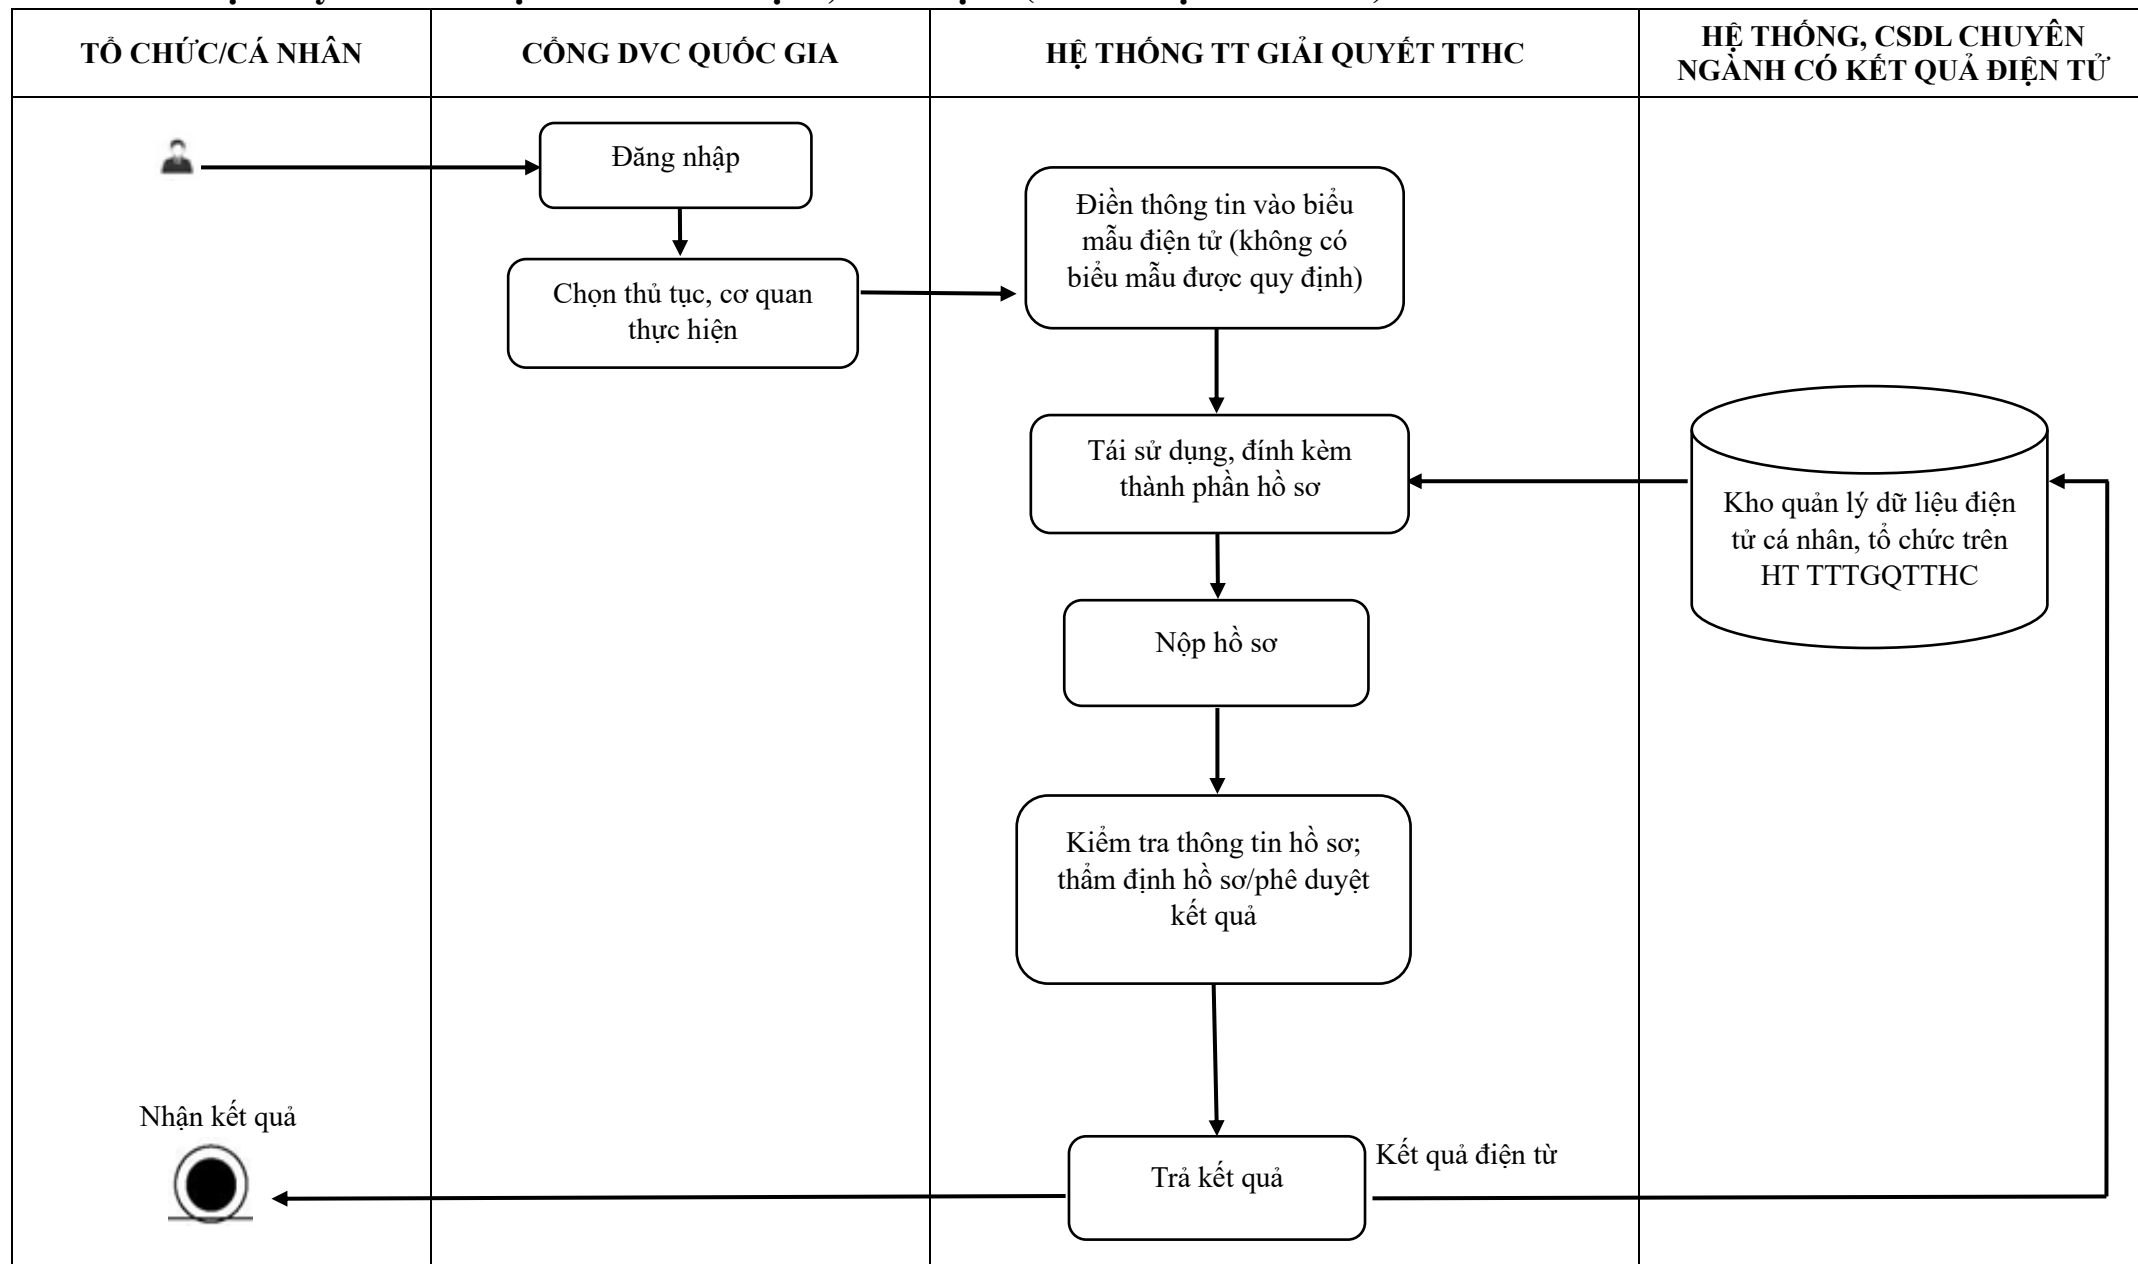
TỔ CHỨC/CÁ NHÂN

CỔNG DVC QUỐC GIA

HỆ THỐNG TT GIẢI QUYẾT TTHC

HỆ THỐNG, CSDL CHUYÊN NGÀNH CÓ KẾT QUẢ ĐIỆN TỬ

Đăng nhập

Chọn thủ tục, cơ quan thực hiện

Điền thông tin vào biểu mẫu điện tử (không có biểu mẫu được quy định)

Tái sử dụng, đính kèm thành phần hồ sơ

Kho quản lý dữ liệu điện tử cá nhân, tổ chức trên HT TTTGQTTHC

Nộp hồ sơ

Kiểm tra thông tin hồ sơ; thẩm định hồ sơ/phê duyệt kết quả

Nhận kết quả

Trả kết quả

Kết quả điện từ